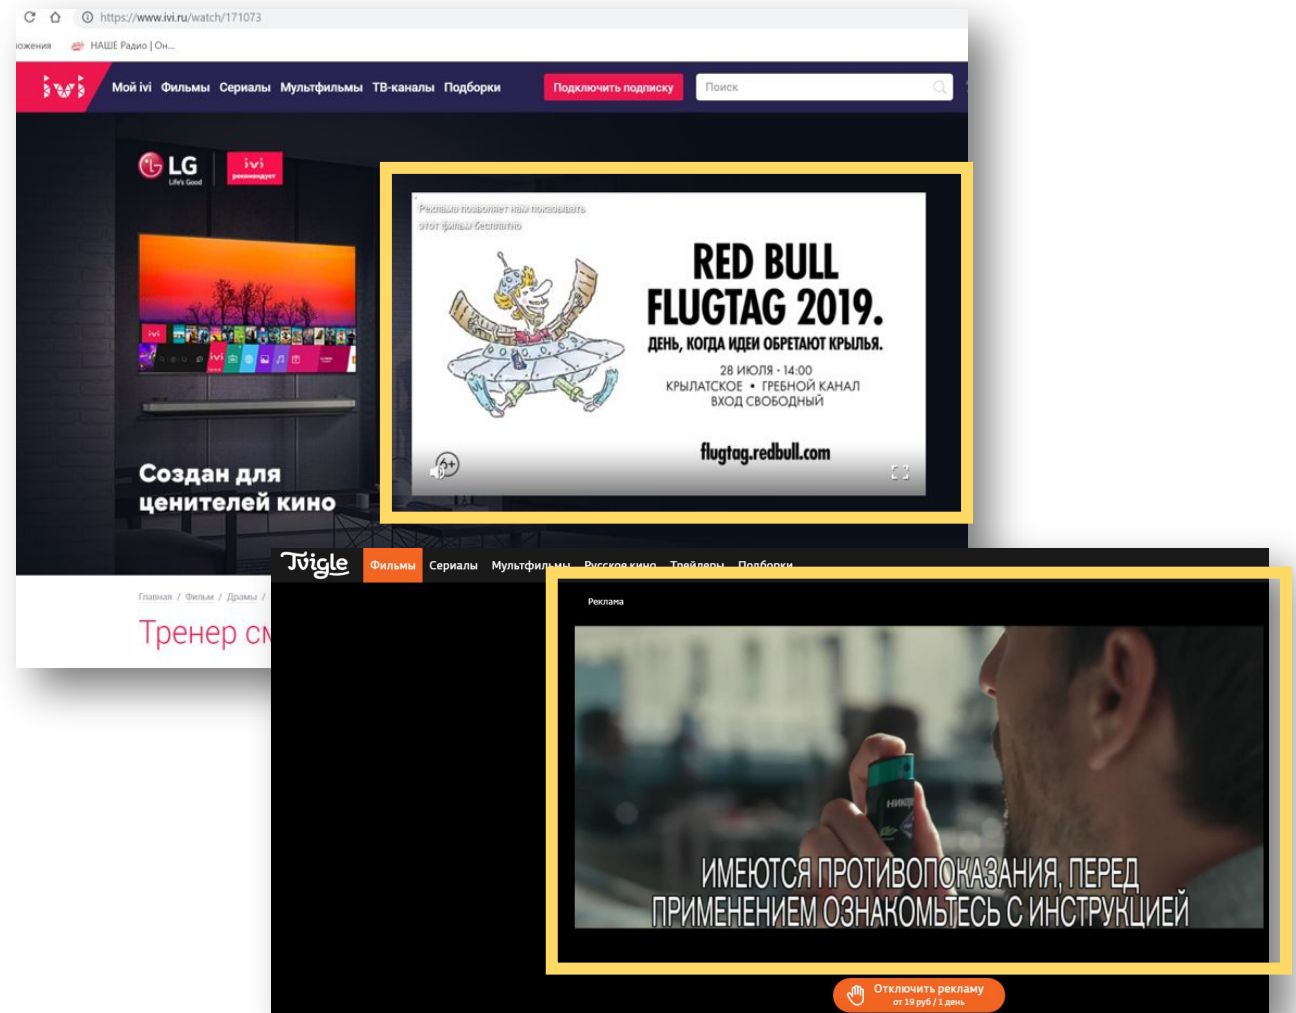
https://www.ivi.ru/watch/171073

ложения НАШЕ Радио | Он...

ivi Мой ivi Фильмы Сериалы Мультфильмы ТВ-каналы Подборки Подключить подписку Поиск

LG Life's Good ivi рекомендует

Создан для ценителей кино

Реклама позволяет нам показывать этот фильм бесплатно

RED BULL FLUGTAG 2019.

ДЕНЬ, КОГДА ИДЕИ ОБРЕТАЮТ КРЫЛЬЯ.

28 ИЮЛЯ • 14:00
КРЫЛАТСКОЕ • ГРЕБНОЙ КАНАЛ
ВХОД СВОБОДНЫЙ

flugtag.redbull.com

6+

Главная / Фильм / Драмы /

Тренер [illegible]

Tvigle Фильмы Сериалы Мультфильмы Русское кино Трейлеры Подборки

Реклама

НИКЕ

ИМЕЮТСЯ ПРОТИВОПОКАЗАНИЯ, ПЕРЕД ПРИМЕНЕНИЕМ ОЗНАКОМЬТЕСЬ С ИНСТРУКЦИЕЙ

Отключить рекламу
от 19 руб / 1 день